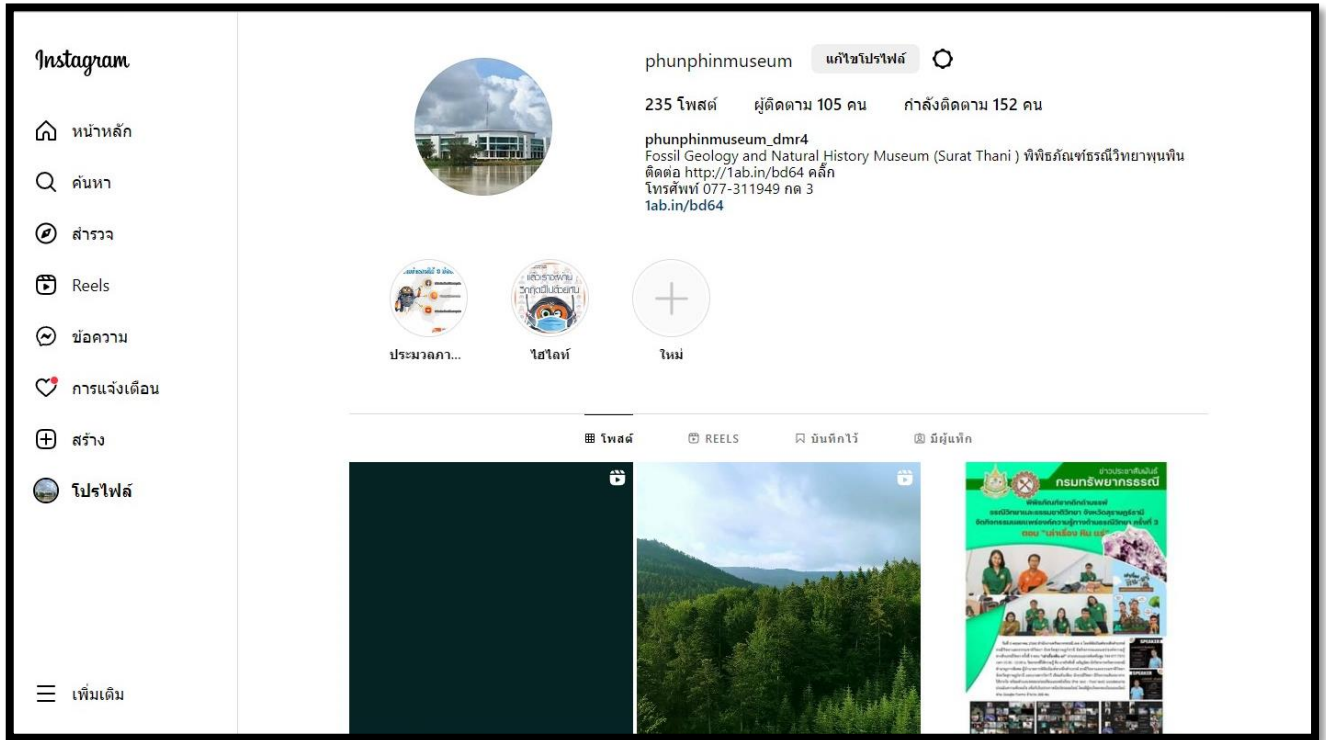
Instagram

หน้าหลัก

ค้นหา

สำรวจ

Reels

ข้อความ

การแจ้งเตือน

สร้าง

โปรไฟล์

เพิ่มเติม

phunphinmuseum แก้ไขโปรไฟล์

235 โพสต์ ผู้ติดตาม 105 คน กำลังติดตาม 152 คน

phunphinmuseum_dmr4
Fossil Geology and Natural History Museum (Surat Thani ) พิพิธภัณฑ์ธรณีวิทยาพุนพิน
ติดต่อ http://1ab.in/bd64 คลิ๊ก
โทรศัพท์ 077-311949 กด 3
1ab.in/bd64

ประมวลภา... ไฮไลท์ ใหม่

โพสต์ REELS บันทึกไว้ มีผู้แท็ก

ข่าวประชาสัมพันธ์
กรมทรัพยากรธรณี

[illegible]